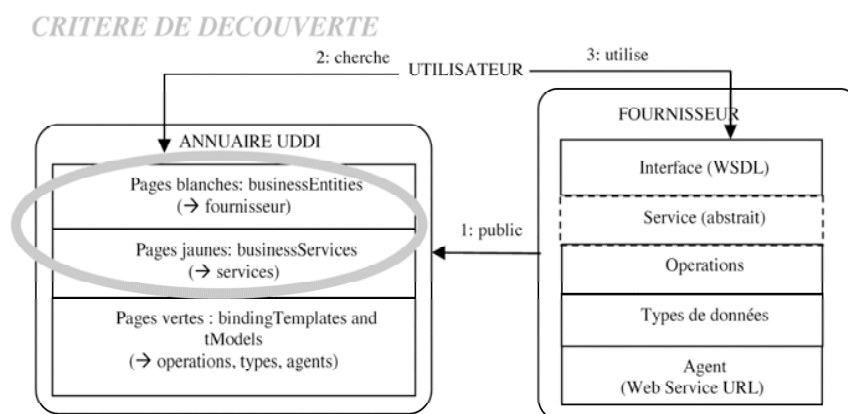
CRITERE DE DECOUVERTE

2: cherche
UTILISATEUR
3: utilise

ANNUAIRE UDDI

Pages blanches: businessEntities
(→ fournisseur)

Pages jaunes: businessServices
(→ services)

Pages vertes : bindingTemplates and tModels
(→ operations, types, agents)

1: public

FOURNISSEUR

Interface (WSDL)

Service (abstrait)

Operations

Types de données

Agent
(Web Service URL)